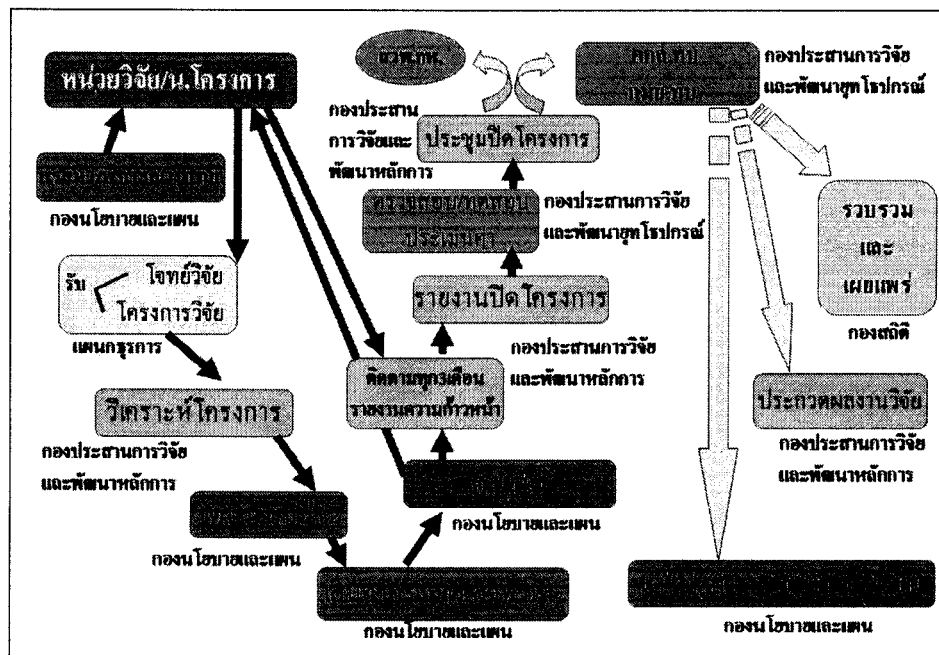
หน่วยวิจัย/น.โครงการ

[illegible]

กองนโยบายและแผน

รับ โจทย์วิจัย โครงการวิจัย

แผนกรรการ

วิเคราะห์โครงการ

กองประสานการวิจัยและพัฒนาหลักการ

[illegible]

กองนโยบายและแผน

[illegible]

กองนโยบายและแผน

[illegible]

กองนโยบายและแผน

ติดตามทุกเดือน รายงานความก้าวหน้า

กองประสานการวิจัยและพัฒนาหลักการ

รายงานปิดโครงการ

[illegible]

กองประสานการวิจัยและพัฒนายุทโธปกรณ์

ประชุมปิดโครงการ

กองประสานการวิจัยและพัฒนาหลักการ

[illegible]

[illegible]

กองประสานการวิจัยและพัฒนายุทโธปกรณ์

รวบรวม และ เผยแพร่

กองสถิติ

ประกวดผลงานวิจัย

กองประสานการวิจัยและพัฒนาหลักการ

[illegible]

กองนโยบายและแผน